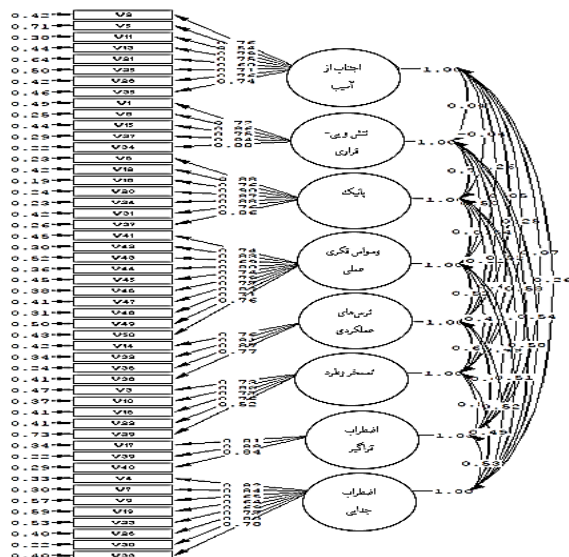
0.42 V2
0.71 V6
0.30 V11
0.44 V13
0.41 V21
0.50 V25
0.42 V26
0.46 V35
0.45 V1
0.25 V8
0.15 V15
0.29 V37
0.42 V34
0.23 V5
0.42 V12
0.1 V18
0.24 V20
0.23 V24
0.42 V31
0.26 V37
0.41 V41
0.30 V42
0.52 V43
0.52 V44
0.25 V45
0.38 V46
0.41 V47
0.31 V48
0.50 V49
0.45 V50
0.42 V14
0.24 V32
0.25 V36
0.41 V38
0.26 V3
0.37 V10
0.41 V16
0.41 V22
0.23 V29
0.34 V17
0.26 V39
0.29 V40
0.33 V4
0.44 V7
0.57 V9
0.55 V19
0.53 V23
0.40 V28
0.22 V30
0.40 V33

اجتناب از آسیب
1.00
تنش و بی‌قراری
1.00
پانیک
1.00
وسواس فکری عملی
1.00
ترس‌های عملکردی
1.00
تمسخر و طرد
1.00
اضطراب فراگیر
1.00
اضطراب جدایی
1.00

0.08
0.28
0.07
0.24
0.54
0.20
0.51
0.43
0.53
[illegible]